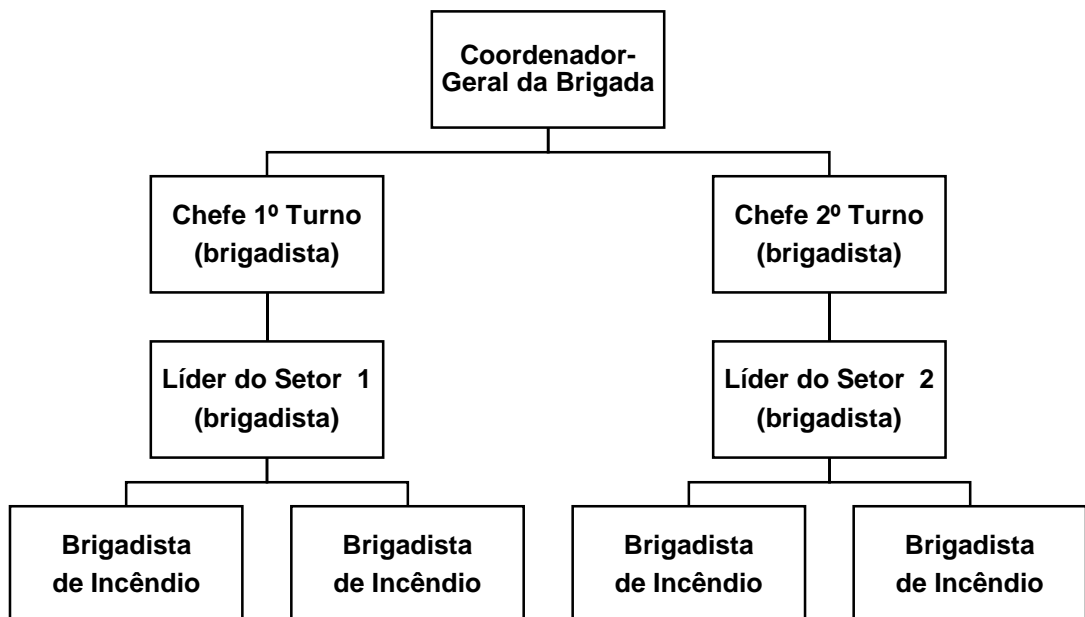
Coordenador-Geral da Brigada

Chefe 1º Turno (brigadista)

Chefe 2º Turno (brigadista)

Líder do Setor 1 (brigadista)

Líder do Setor 2 (brigadista)

Brigadista de Incêndio

Brigadista de Incêndio

Brigadista de Incêndio

Brigadista de Incêndio